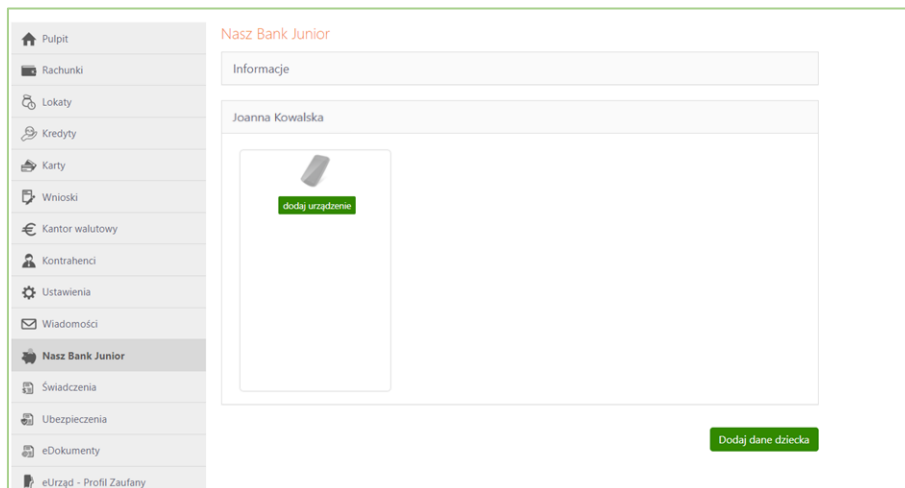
Pulpit
Rachunki
Lokaty
Kredyty
Karty
Wnioski
Kantor walutowy
Kontrahenci
Ustawienia
Wiadomości
Nasz Bank Junior
Świadczenia
Ubezpieczenia
eDokumenty
eUrząd - Profil Zaufany

Nasz Bank Junior

Informacje

Joanna Kowalska

dodaj urządzenie

Dodaj dane dziecka